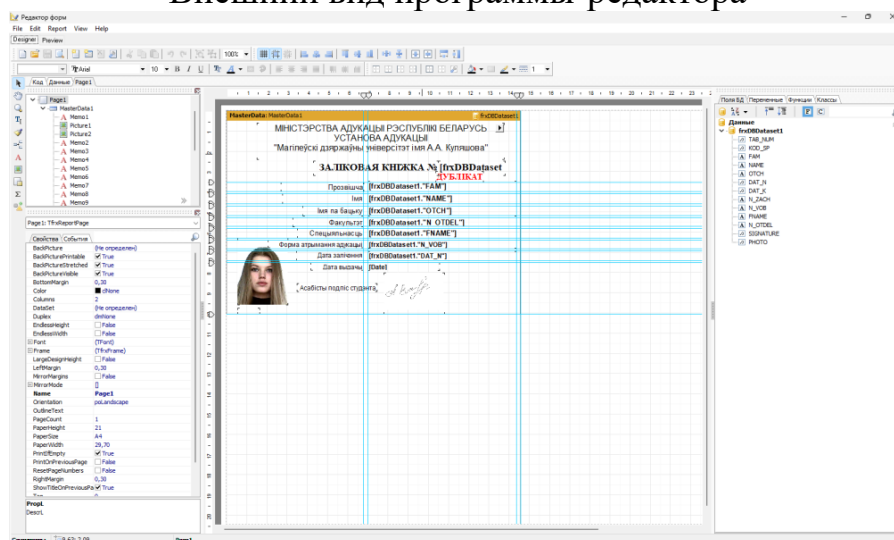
Внешний вид программы редактора

Редактор форм

File Edit Report View Help

Designer Preview

100%

Arial 10 B I U

Код Данные Page1

Page1
MasterData1
Memo1
Picture1
Picture2
Memo2
Memo3
Memo4
Memo5
Memo6
Memo7
Memo8
Memo9

Page1: TfrxReportPage

Свойства События

| | |
|---|---|
| BackPicture | (Не определен) |
| BackPicturePrintable | True |
| BackPictureStretched | True |
| BackPictureVisible | True |
| BottomMargin | 0,30 |
| Color | clNone |
| Columns | 2 |
| DataSet | (Не определен) |
| Duplex | dmNone |
| EndlessHeight | False |
| EndlessWidth | False |
| Font | (TFont) |
| Frame | (TfrxFrame) |
| LargeDesignHeight | False |
| LeftMargin | 0,30 |
| MirrorMargins | False |
| MirrorMode | [] |
| Name | Page1 |
| Orientation | poLandscape |
| OutlineText | |
| PageCount | 1 |
| PaperHeight | 21 |
| PaperSize | A4 |
| PaperWidth | 29,70 |
| PrintIfEmpty | True |
| PrintOnPreviousPage | False |
| ResetPageNumbers | False |
| RightMargin | 0,30 |
| ShowTitleOnPreviousPa | True |

PropL
Descr.

MasterData: MasterData1
frxDBDataset1

МІНІСТЭРСТВА АДУКАЦЫІ РЭСПУБЛІКІ БЕЛАРУСЬ
УСТАНОВА АДУКАЦЫІ
"Магілёўскі дзяржаўны ўніверсітэт імя А.А. Куляшова"

ЗАЛІКОВАЯ КНІЖКА № [frxDBDataset
ДУБЛІКАТ

Прозвішча [frxDBDataset1."FAM"]
Імя [frxDBDataset1."NAME"]
Імя па бацьку [frxDBDataset1."OTCH"]
Факультэт [frxDBDataset1."N_OTDEL"]
Спецыяльнасць [frxDBDataset1."FNAME"]
Форма атрымання адукацыі [frxDBDataset1."N_VOB"]
Дата залічэння [frxDBDataset1."DAT_N"]
Дата выдачы [Date]

Асабісты подпіс студэнта

Поля БД Переменные Функции Классы

Данные
frxDBDataset1
TAB_NUM
KOD_SP
FAM
NAME
OTCH
DAT_N
DAT_K
N_ZACH
N_VOB
FNAME
N_OTDEL
SIGNATURE
PHOTO